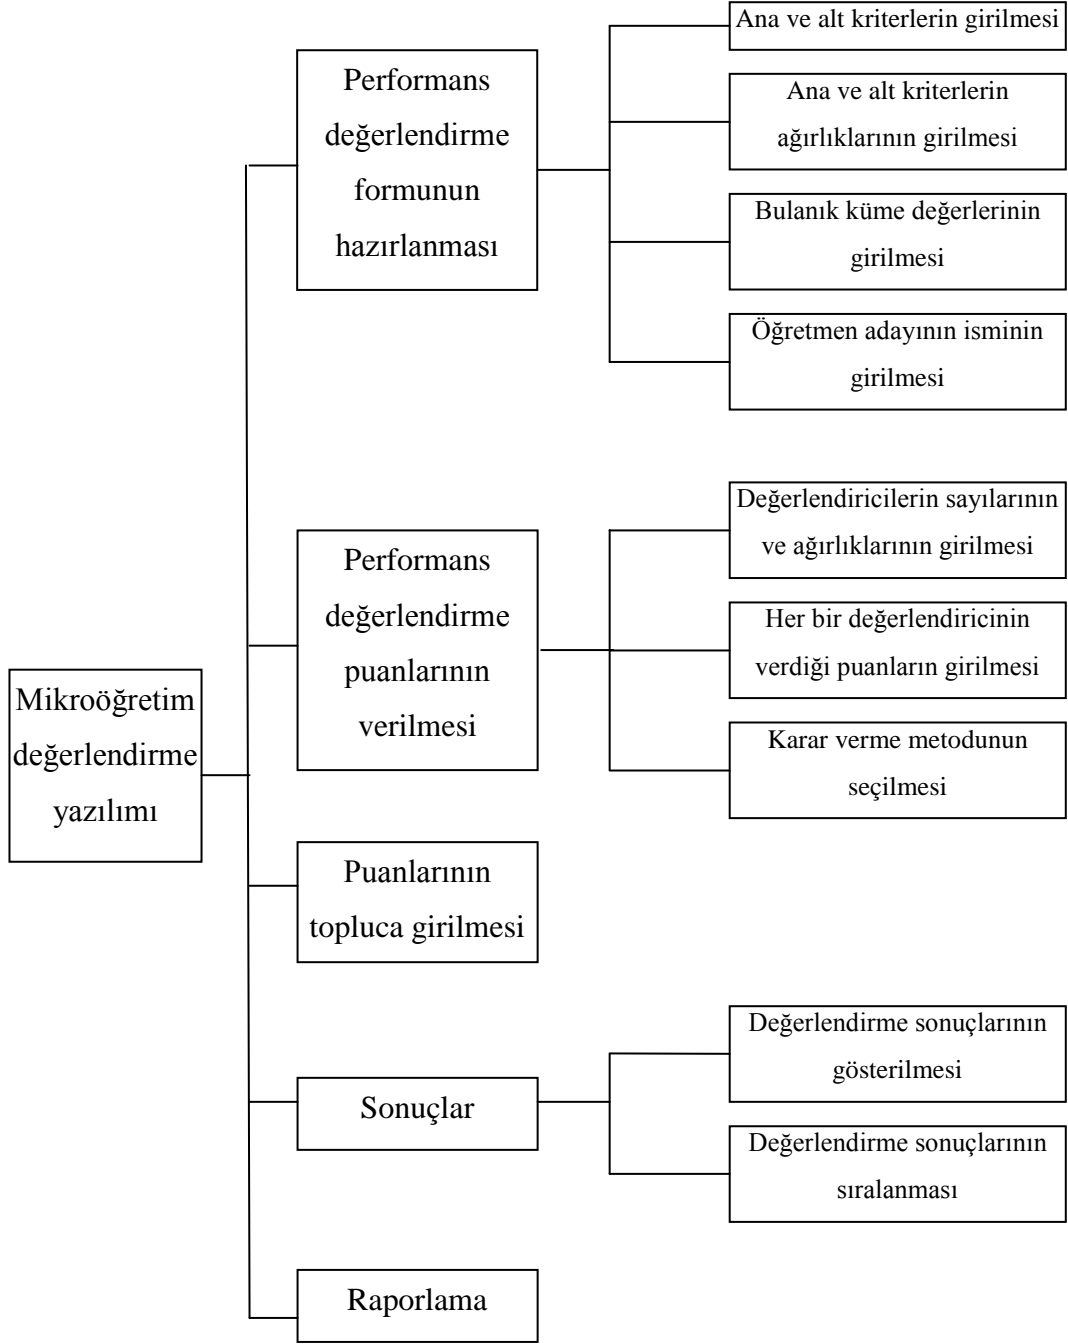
Mikroöğretim değerlendirme yazılımı

Performans değerlendirme formunun hazırlanması

Ana ve alt kriterlerin girilmesi

Ana ve alt kriterlerin ağırlıklarının girilmesi

Bulanık küme değerlerinin girilmesi

Öğretmen adayının isminin girilmesi

Performans değerlendirme puanlarının verilmesi

Değerlendiricilerin sayılarının ve ağırlıklarının girilmesi

Her bir değerlendiricinin verdiği puanların girilmesi

Karar verme metodunun seçilmesi

Puanlarının topluca girilmesi

Sonuçlar

Değerlendirme sonuçlarının gösterilmesi

Değerlendirme sonuçlarının sıralanması

Raporlama